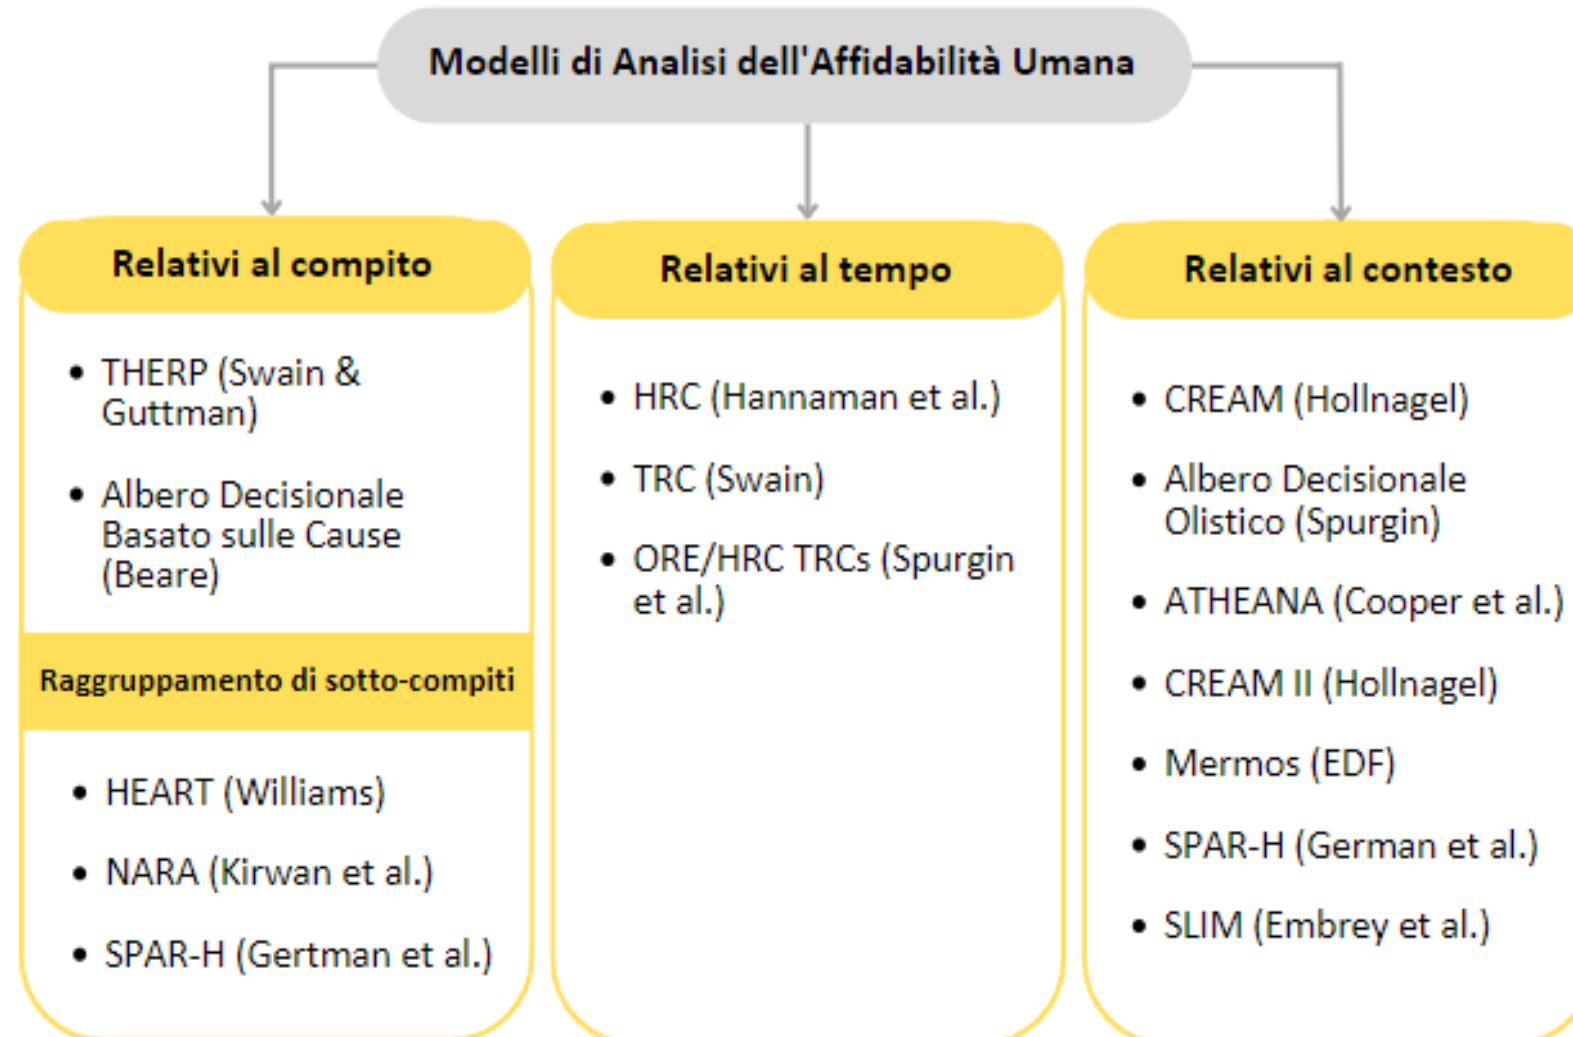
Modelli di Analisi dell'Affidabilità Umana

Relativi al compito

- THERP (Swain & Guttman)
- Albero Decisionale Basato sulle Cause (Beare)

Raggruppamento di sotto-compiti

- HEART (Williams)
- NARA (Kirwan et al.)
- SPAR-H (Gertman et al.)

Relativi al tempo

- HRC (Hannaman et al.)
- TRC (Swain)
- ORE/HRC TRCs (Spurgin et al.)

Relativi al contesto

- CREAM (Hollnagel)
- Albero Decisionale Olistico (Spurgin)
- ATHEANA (Cooper et al.)
- CREAM II (Hollnagel)
- Mermos (EDF)
- SPAR-H (German et al.)
- SLIM (Embrey et al.)